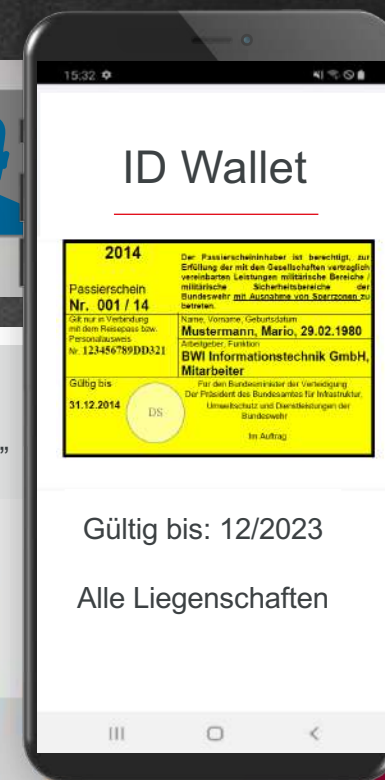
15:32

ID Wallet

2014

Passierschein
Nr. 001 / 14

Der Passierscheininhaber ist berechtigt, zur Erfüllung der mit den Gesellschaften vertraglich vereinbarten Leistungen militärische Bereiche / militärische Sicherheitsbereiche der Bundeswehr mit Ausnahme von Sperrzonen zu betreten.

Gilt nur in Verbindung mit dem Reisepass bzw. Personalausweis
Nr. 123456789DD321

Name, Vorname, Geburtsdatum
Mustermann, Mario, 29.02.1980

Arbeitgeber, Funktion
BWI Informationstechnik GmbH, Mitarbeiter

Gültig bis
31.12.2014

DS

Für den Bundesminister der Verteidigung
Der Präsident des Bundesamtes für Infrastruktur, Umweltschutz und Dienstleistungen der Bundeswehr

Im Auftrag

Gültig bis: 12/2023

Alle Liegenschaften